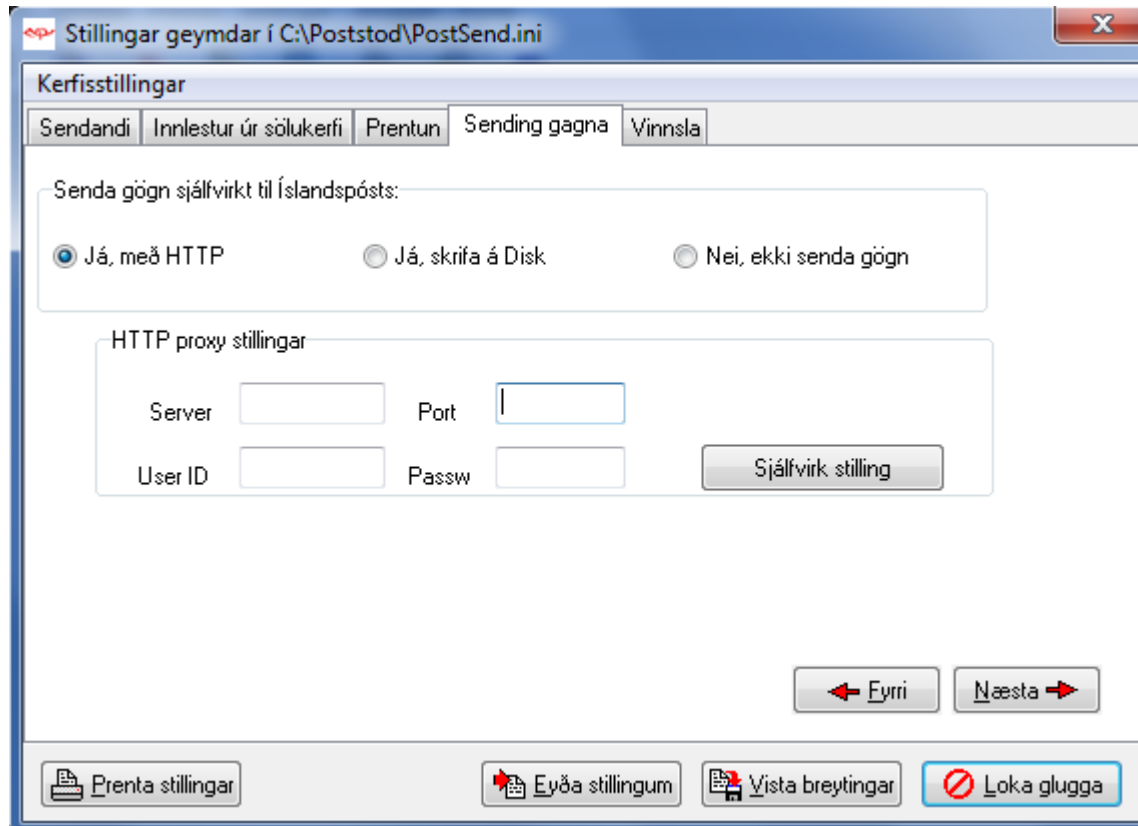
Stillingar geymdar í C:\Poststod\PostSend.ini

Kerfisstillingar

Sendandi | Innlestur úr sölukerfi | Prentun | Sending gagna | Vinnsla

Senda gögn sjálfvirkt til Íslandspósts:

Já, með HTTP

Já, skrifa á Disk

Nei, ekki senda gögn

HTTP proxy stillingar

Server

Port

User ID

Passw

Sjálfvirk stilling

Fyrri

Næsta

Prenta stillingar

Eyða stillingum

Vista breytingar

Loka glugga